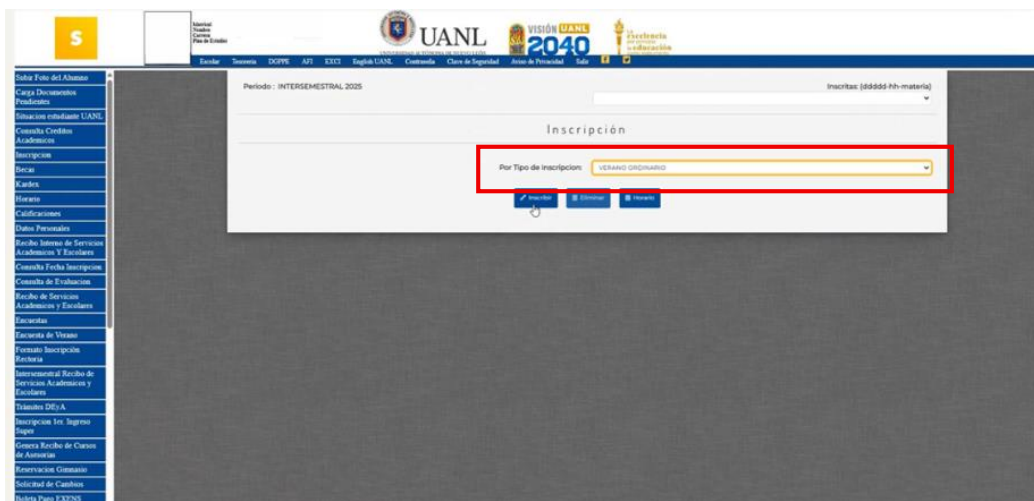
S

Matricul
Nombre
Carrera
Plan de Estudio

UANL
UNIVERSIDAD AUTÓNOMA DE NUEVO LEÓN

VISIÓN UANL 2040

Excelencia educación

Escolar Tesoreria DGPPE AFI EXCI English UANL Contraseña Clave de Seguridad Aviso de Privacidad Salir

Subir Foto del Alumno
Carga Documentos Pendientes
Situacion estudiante UANL
Consulta Creditos Academicos
Inscripcion
Becas
Kardex
Horario
Calificaciones
Datos Personales
Recibo Interno de Servicios Academicos Y Escolares
Consulta Fecha Inscripcion
Consulta de Evaluacion
Recibo de Servicios Academicos y Escolares
Encuestas
Encuesta de Verano
Formato Inscripción Rectoria
Intersemestral Recibo de Servicios Academicos y Escolares
Trámites DEyA
Inscripcion 1er. Ingreso Super
Genera Recibo de Cursos de Asesorias
Reservacion Gimnasio
Solicitud de Cambios
Boleta Pago EXENS

Periodo : INTERSEMESTRAL 2025

Inscritas: (ddddd-hh-materia)

Inscripción

Por Tipo de inscripcion: VERANO ORDINARIO

Inscribir
Eliminar
Horario